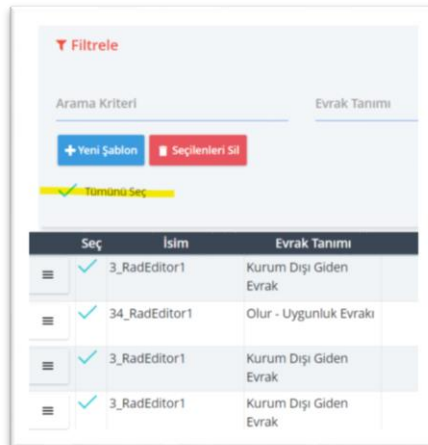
Filtrele

Arama Kriteri

Evrak Tanımı

+ Yeni Şablon

Seçilenleri Sil

Tümünü Seç

| | Seç | İsim | Evrak Tanımı |
|---|---|---|---|
| ≡ | ✓ | 3_RadEditor1 | Kurum Dışı Giden Evrak |
| ≡ | ✓ | 34_RadEditor1 | Olur - Uygunluk Evrakı |
| ≡ | ✓ | 3_RadEditor1 | Kurum Dışı Giden Evrak |
| ≡ | ✓ | 3_RadEditor1 | Kurum Dışı Giden Evrak |